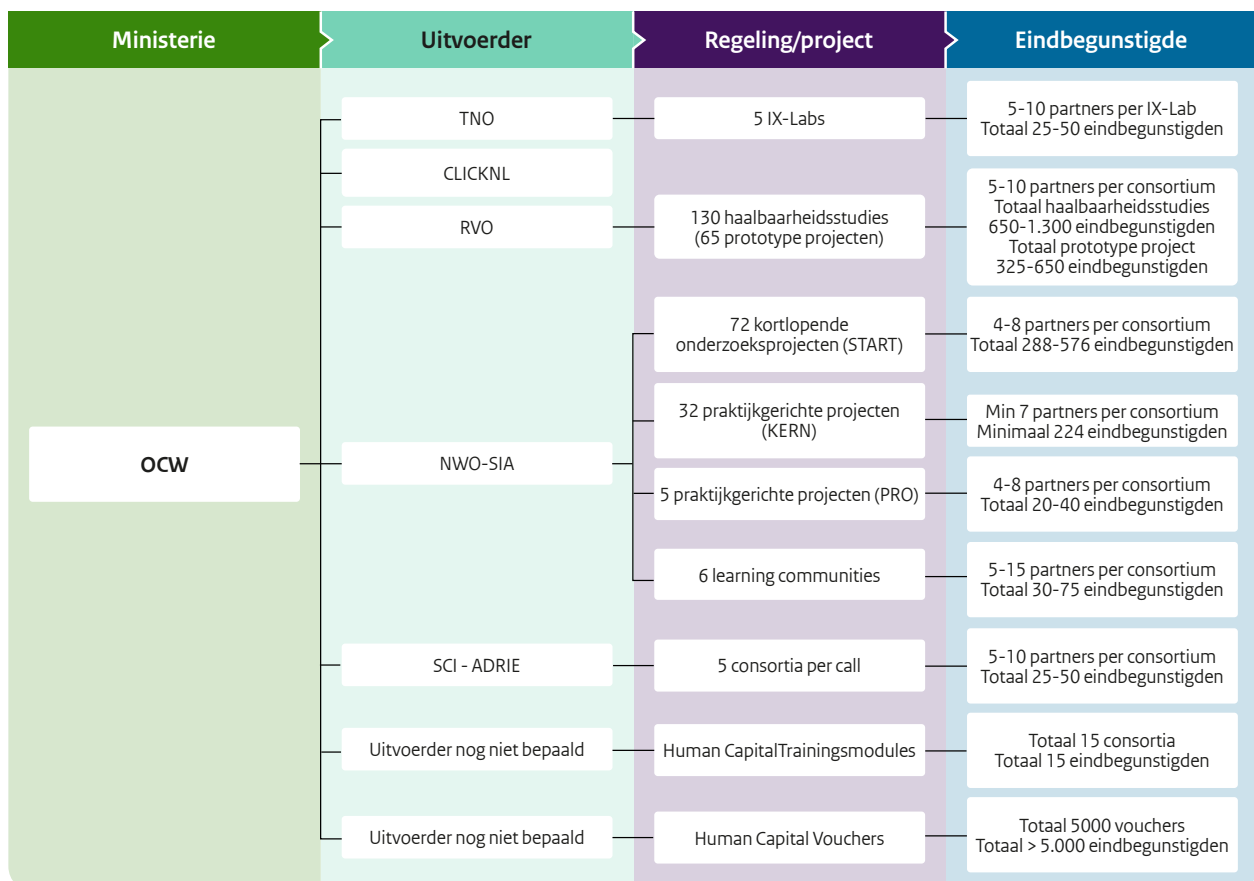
Ministerie

Uitvoerder

Regeling/project

Eindbegunstigde

OCW

TNO

CLICKNL

RVO

NWO-SIA

SCI - ADRIE

Uitvoerder nog niet bepaald

Uitvoerder nog niet bepaald

5 IX-Labs

130 haalbaarheidsstudies (65 prototype projecten)

72 kortlopende onderzoeksprojecten (START)

32 praktijkgerichte projecten (KERN)

5 praktijkgerichte projecten (PRO)

6 learning communities

5 consortia per call

Human CapitalTrainingsmodules

Human Capital Vouchers

5-10 partners per IX-Lab
Totaal 25-50 eindbegunstigden

5-10 partners per consortium
Totaal haalbaarheidsstudies
650-1.300 eindbegunstigden
Totaal prototype project
325-650 eindbegunstigden

4-8 partners per consortium
Totaal 288-576 eindbegunstigden

Min 7 partners per consortium
Minimaal 224 eindbegunstigden

4-8 partners per consortium
Totaal 20-40 eindbegunstigden

5-15 partners per consortium
Totaal 30-75 eindbegunstigden

5-10 partners per consortium
Totaal 25-50 eindbegunstigden

Totaal 15 consortia
Totaal 15 eindbegunstigden

Totaal 5000 vouchers
Totaal > 5.000 eindbegunstigden